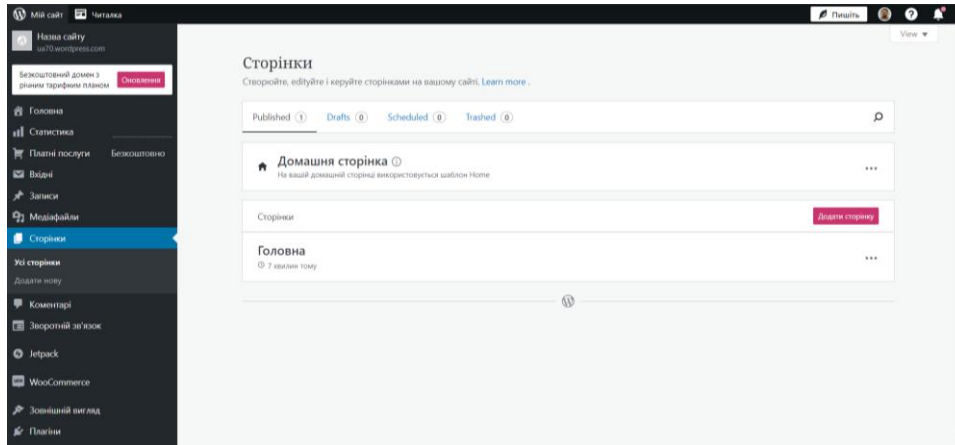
Мій сайт Читалка
Пишіть

Назва сайту
ua70.wordpress.com

Безкоштовний домен з річним тарифним планом
Оновлення

Головна
Статистика
Платні послуги Безкоштовно
Вхідні
Записи
Медіафайли
Сторінки
Усі сторінки
Додати нову
Коментарі
Зворотній зв'язок
Jetpack
WooCommerce
Зовнішній вигляд
Плагіни

View

Сторінки
Створюйте, едітуйте і керуйте сторінками на вашому сайті. Learn more.

Published 1 Drafts 0 Scheduled 0 Trashed 0

Домашня сторінка
На вашій домашній сторінці використовується шаблон Home

Сторінки
Додати сторінку

Головна
7 хвилин тому